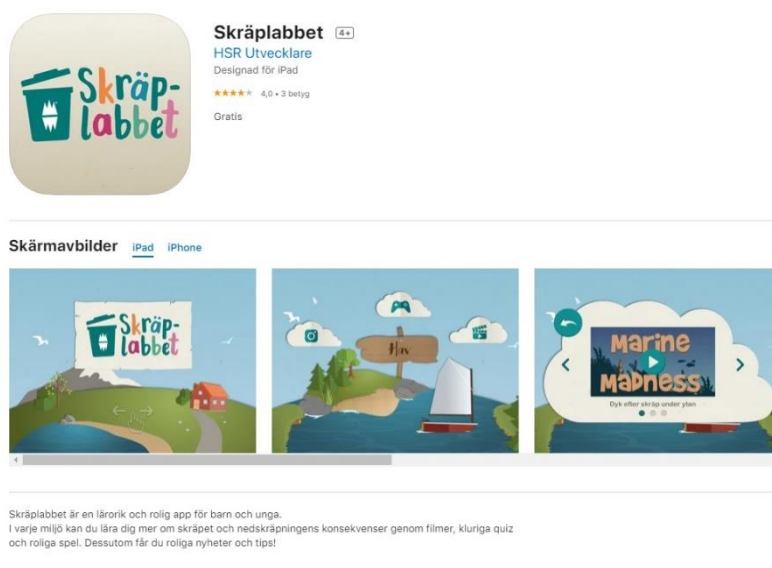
Skräp-labbet

Skräplabbet 4+
HSR Utvecklare
Designad för iPad
★★★★☆ 4,0 • 3 betyg
Gratis

Skärmavbilder iPad iPhone

Skräp-labbet

Marine Madness
Dyk efter skräp under ytan

Skräplabbet är en lärorik och rolig app för barn och unga.
I varje miljö kan du lära dig mer om skräpet och nedskräpningens konsekvenser genom filmer, kluriga quiz och roliga spel. Dessutom får du roliga nyheter och tips!